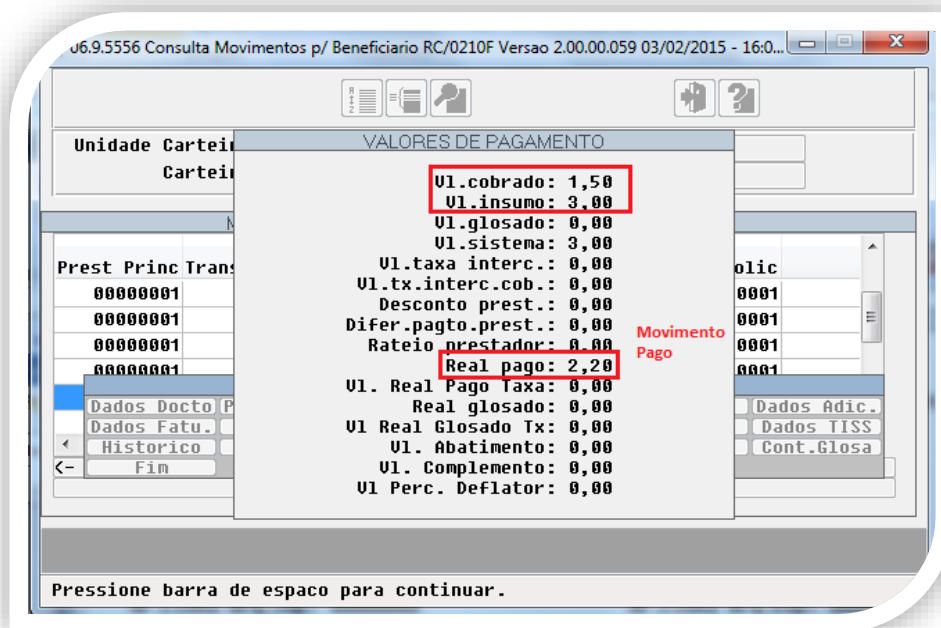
06.9.5556 Consulta Movimentos p/ Beneficiario RC/0210F Versao 2.00.00.059 03/02/2015 - 16:0...

Unidade Cartei
Cartei

VALORES DE PAGAMENTO

Vl.cobrado: 1,50
Vl.insumo: 3,00
Vl.glosado: 0,00
Vl.sistema: 3,00
Vl.taxa interc.: 0,00
Vl.tx.interc.cob.: 0,00
Desconto prest.: 0,00
Difer.pagto.prest.: 0,00
Rateio prestador: 0,00
Real pago: 2,20
Vl. Real Pago Taxa: 0,00
Real glosado: 0,00
Vl Real Glosado Tx: 0,00
Vl. Abatimento: 0,00
Vl. Complemento: 0,00
Vl Perc. Deflator: 0,00

Movimento Pago

| Prest Princ | Trans | olic |
|---|---|---|
| 00000001 | | 0001 |
| 00000001 | | 0001 |
| 00000001 | | 0001 |
| 00000001 | | 0001 |

Dados Docto | P | Dados Adic.
Dados Fatu. | Dados TISS
Historico | Cont.Glosa
<- Fim

Pressione barra de espaco para continuar.